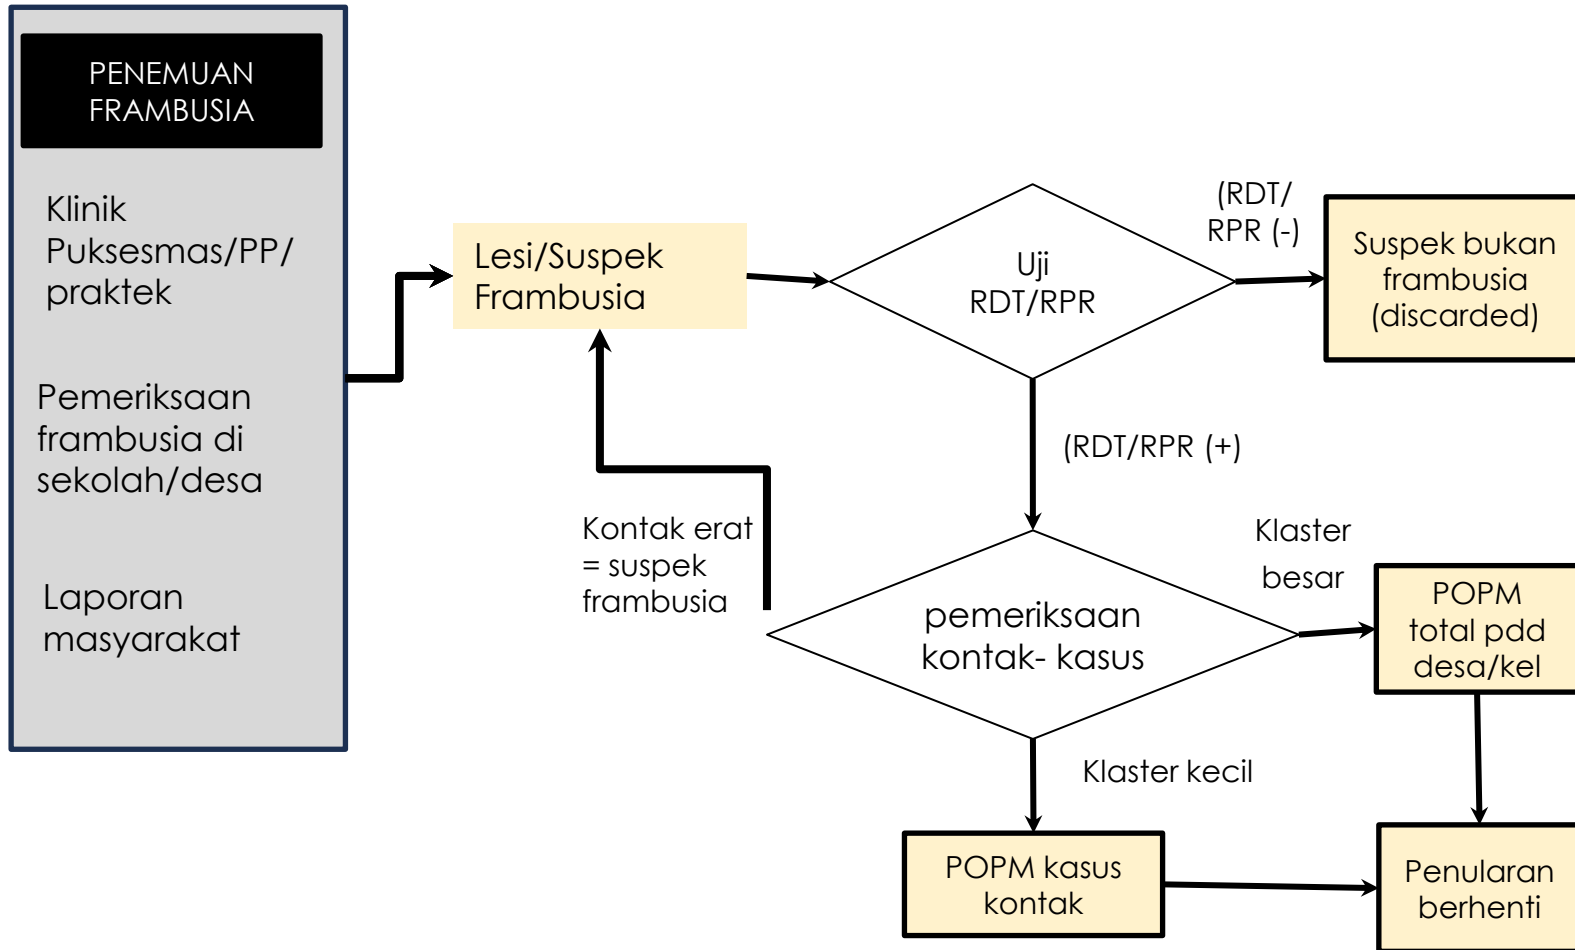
PENEMUAN FRAMBUSIA

Klinik Puksesmas/PP/ praktek

Pemeriksaan frambusia di sekolah/desa

Laporan masyarakat

Lesi/Suspek Frambusia

Uji RDT/RPR

(RDT/ RPR (-)

Suspek bukan frambusia (discarded)

(RDT/RPR (+)

Kontak erat = suspek frambusia

pemeriksaan kontak- kasus

Klaster besar

POPM total pdd desa/kel

Klaster kecil

POPM kasus kontak

Penularan berhenti